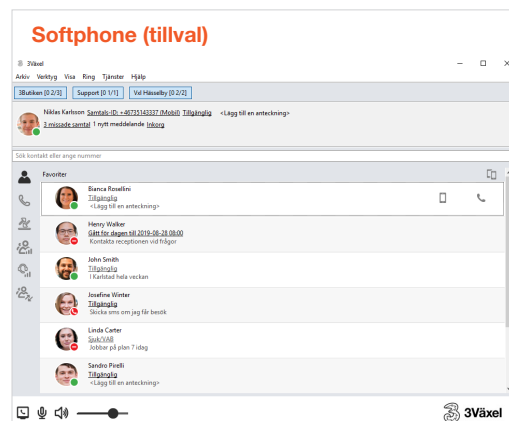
Softphone (tillval)

3Växel

Arkiv Verktyg Visa Ring Tjänster Hjälp

3Butiken [0 2/3] Support [0 1/1] Vd Hässelby [0 2/2]

Niklas Karlsson Samtals-ID: +46735143337 (Mobil) Tillgänglig <Lägg till en anteckning>
3 missade samtal 1 nytt meddelande Inkorg

Sök kontakt eller ange nummer

Favoriter

Bianca Rosellini
Tillgänglig
<Lägg till en anteckning>

Henry Walker
Gått för dagen till 2019-08-28 08:00
Kontakta receptionen vid frågor

John Smith
Tillgänglig
I Karlstad hela veckan

Josefine Winter
Tillgänglig
Skicka sms om jag får besök

Linda Carter
Sjuk/VAB
Jobbar på plan 7 idag

Sandro Pirelli
Tillgänglig
<Lägg till en anteckning>

3Växel